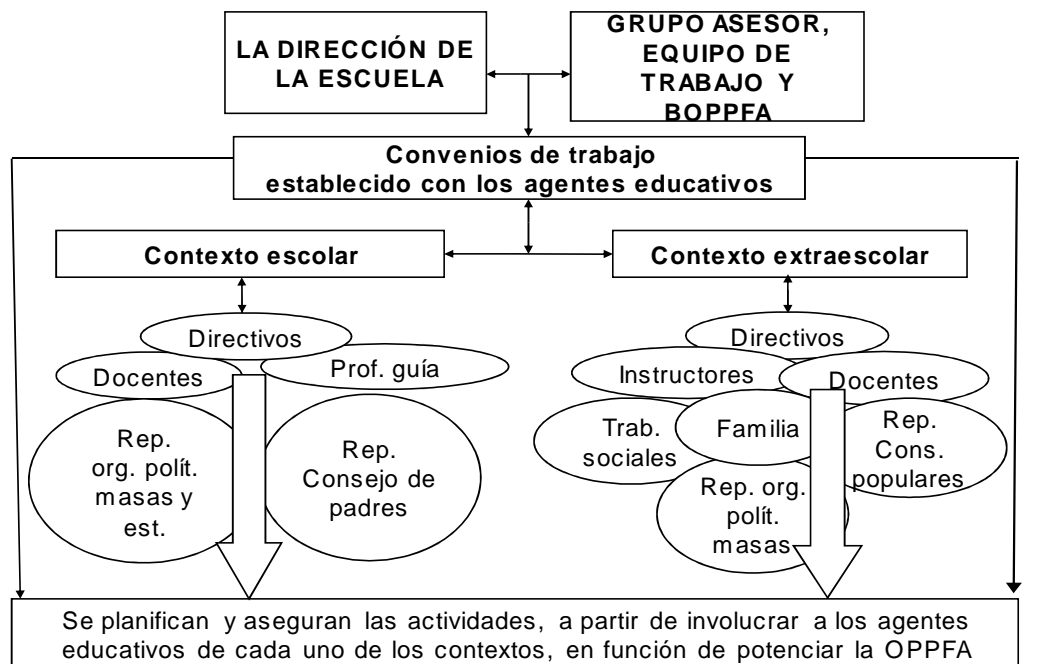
LA DIRECCIÓN DE LA ESCUELA

GRUPO ASESOR, EQUIPO DE TRABAJO Y BOPPFA

Convenios de trabajo establecido con los agentes educativos

Contexto escolar

Contexto extraescolar

Directivos

Docentes

Prof. guía

Rep. org. polít. masas y est.

Rep. Consejo de padres

Directivos

Instructores

Docentes

Trab. sociales

Familia

Rep. Cons. populares

Rep. org. polít. masas

Se planifican y aseguran las actividades, a partir de involucrar a los agentes educativos de cada uno de los contextos, en función de potenciar la OPPFA